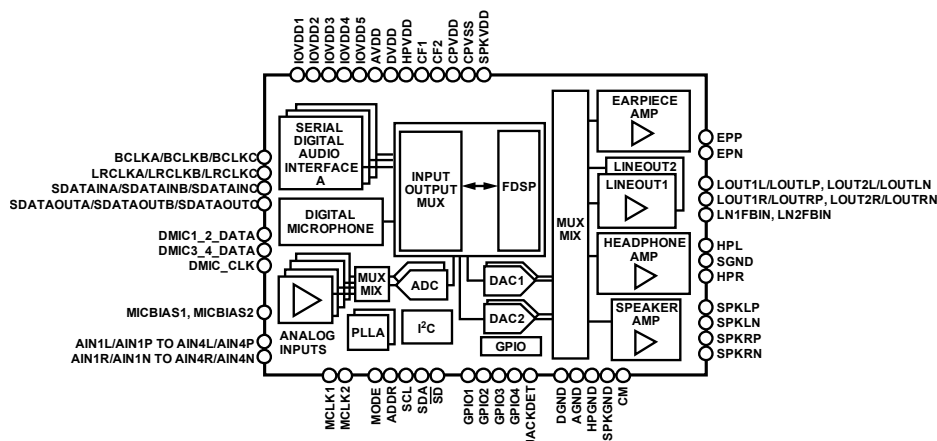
IOVDD1
IOVDD2
IOVDD3
IOVDD4
IOVDD5
AVDD
DVDD
HPVDD
CF1
CF2
CPVDD
CPVSS
SPKVDD

BCLKA/BCLKB/BCLKC
LRCLKA/LRCLKB/LRCLKC
SDATAINA/SDATAINB/SDATAINC
SDATAOUTA/SDATAOUTB/SDATAOUTC

SERIAL DIGITAL AUDIO INTERFACE A

DIGITAL MICROPHONE

INPUT OUTPUT MUX

FDSP

MUX MIX

EARPIECE AMP

LINEOUT2

LINEOUT1

HEADPHONE AMP

SPEAKER AMP

EPP
EPN
LOUT1L/LOUTLP, LOUT2L/LOUTLN
LOUT1R/LOUTRP, LOUT2R/LOUTRN
LN1FBIN, LN2FBIN
HPL
SGND
HPR
SPKLP
SPKLN
SPKRP
SPKRN

DMIC1_2_DATA
DMIC3_4_DATA
DMIC_CLK

MICBIAS1, MICBIAS2

AIN1L/AIN1P TO AIN4L/AIN4P
AIN1R/AIN1N TO AIN4R/AIN4N

MUX MIX
ADC
DAC1
DAC2
ANALOG INPUTS
PLLA
$I^2C$
GPIO

MCLK1
MCLK2
MODE
ADDR
SCL
SDA
$\overline{SD}$
GPIO1
GPIO2
GPIO3
GPIO4
JACKDET
DGND
AGND
HPGND
SPKGND
CM